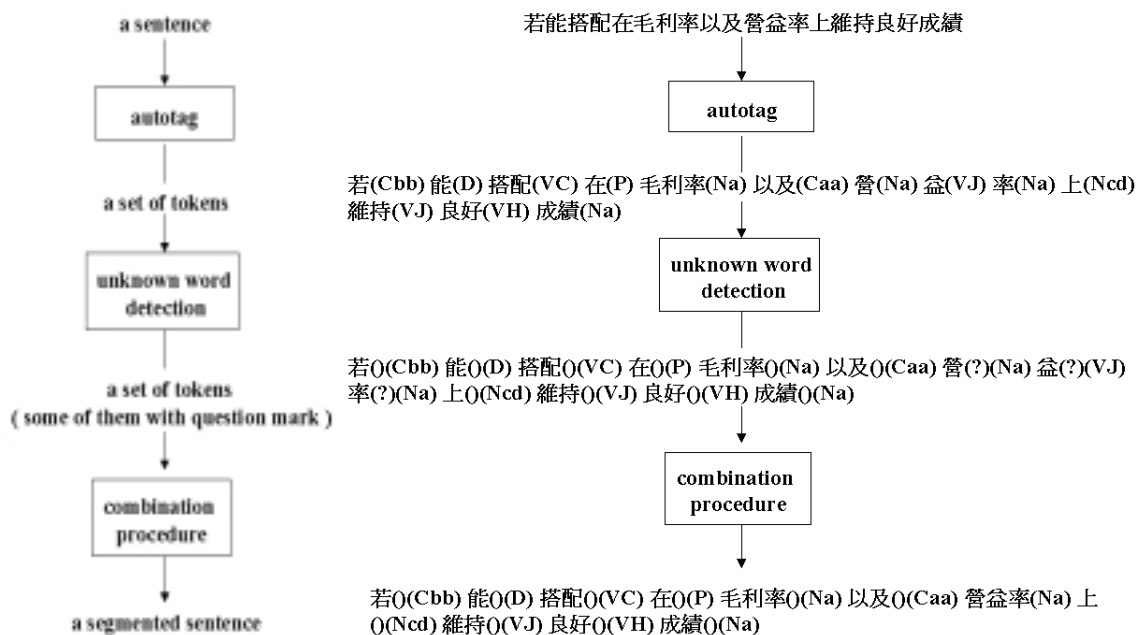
a sentence

autotag

a set of tokens

unknown word detection

a set of tokens
( some of them with question mark )

combination procedure

a segmented sentence

若能搭配在毛利率以及營益率上維持良好成績

autotag

若(Cbb) 能(D) 搭配(VC) 在(P) 毛利率(Na) 以及(Caa) 營(Na) 益(VJ) 率(Na) 上(Ncd) 維持(VJ) 良好(VH) 成績(Na)

unknown word detection

若()(Cbb) 能()(D) 搭配()(VC) 在()(P) 毛利率()(Na) 以及()(Caa) 營(?)(Na) 益(?)(VJ) 率(?)(Na) 上()(Ncd) 維持()(VJ) 良好()(VH) 成績()(Na)

combination procedure

若()(Cbb) 能()(D) 搭配()(VC) 在()(P) 毛利率()(Na) 以及()(Caa) 營益率(Na) 上()(Ncd) 維持()(VJ) 良好()(VH) 成績()(Na)